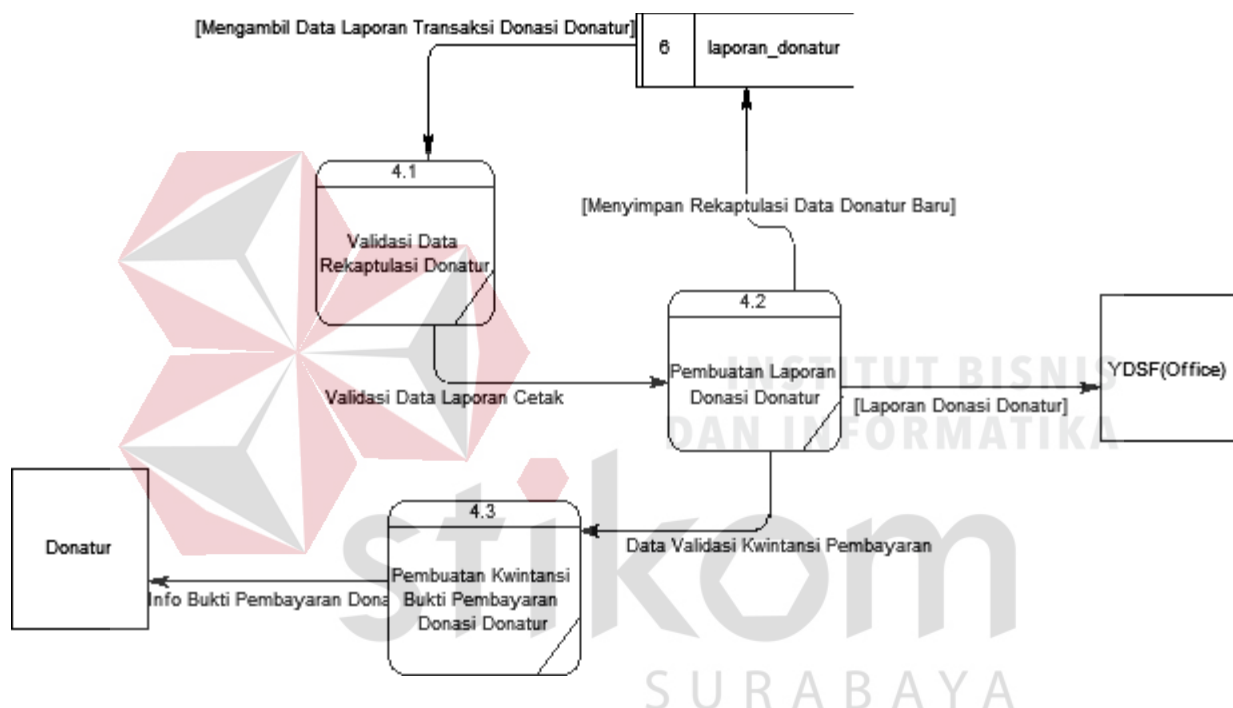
[Mengambil Data Laporan Transaksi Donasi Donatur]

6

laporan_donatur

4.1

Validasi Data Rekaptulasi Donatur

[Menyimpan Rekaptulasi Data Donatur Baru]

4.2

Pembuatan Laporan Donasi Donatur

INSTITUT BISNIS DAN INFORMATIKA

YDSF(Office)

Validasi Data Laporan Cetak

[Laporan Donasi Donatur]

Donatur

4.3

Pembuatan Kwintansi Bukti Pembayaran Donasi Donatur

Data Validasi Kwintansi Pembayaran

Info Bukti Pembayaran Dona

stikom

SURABAYA